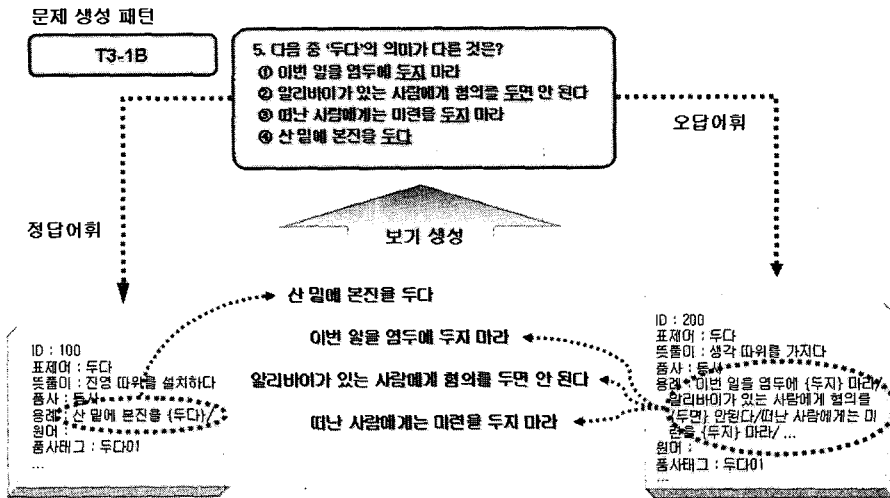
문제 생성 패턴

T3-1B

5. 다음 중 '두다'의 의미가 다른 것은?
① 이번 일을 염두에 두지 마라
② 알리바이가 있는 사람에게 혐의를 두면 안 된다
③ 떠난 사람에게는 미련을 두지 마라
④ 산 밑에 본진을 두다

오답어휘

정답어휘

보기 생성

산 밑에 본진을 두다

이번 일을 염두에 두지 마라

알리바이가 있는 사람에게 혐의를 두면 안 된다

떠난 사람에게는 미련을 두지 마라

ID : 100
표제어 : 두다
뜻풀이 : 진영 따위를 설치하다
품사 : 동사
용례 : 산 밑에 본진을 {두다}/
원어 :
품사태그 : 두다01
...

ID : 200
표제어 : 두다
뜻풀이 : 생각 따위를 가지다
품사 : 동사
용례 : 이번 일을 염두에 {두지} 마라/ 알리바이가 있는 사람에게 혐의를 {두면} 안된다/떠난 사람에게는 미련을 {두지} 마라/ ...
원어 :
품사태그 : 두다01
...